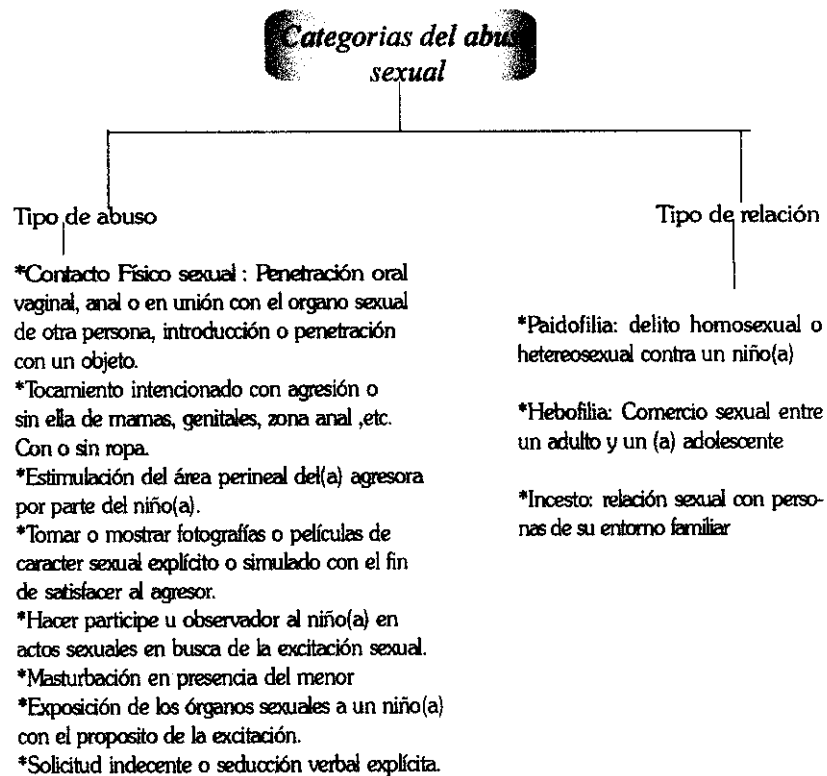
Categorias del abus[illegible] sexual

Tipo de abuso

*Contacto Físico sexual : Penetración oral vaginal, anal o en unión con el organo sexual de otra persona, introducción o penetración con un objeto.
*Tocamiento intencionado con agresión o sin ella de mamas, genitales, zona anal ,etc. Con o sin ropa.
*Estimulación del área perineal del(a) agresora por parte del niño(a).
*Tomar o mostrar fotografías o películas de caracter sexual explícito o simulado con el fin de satisfacer al agresor.
*Hacer participe u observador al niño(a) en actos sexuales en busca de la excitación sexual.
*Masturbación en presencia del menor
*Exposición de los órganos sexuales a un niño(a) con el proposito de la excitación.
*Solicitud indecente o seducción verbal explícita.

Tipo de relación

*Paidofilia: delito homosexual o hetereosexual contra un niño(a)

*Hebofilia: Comercio sexual entre un adulto y un (a) adolescente

*Incesto: relación sexual con personas de su entorno familiar